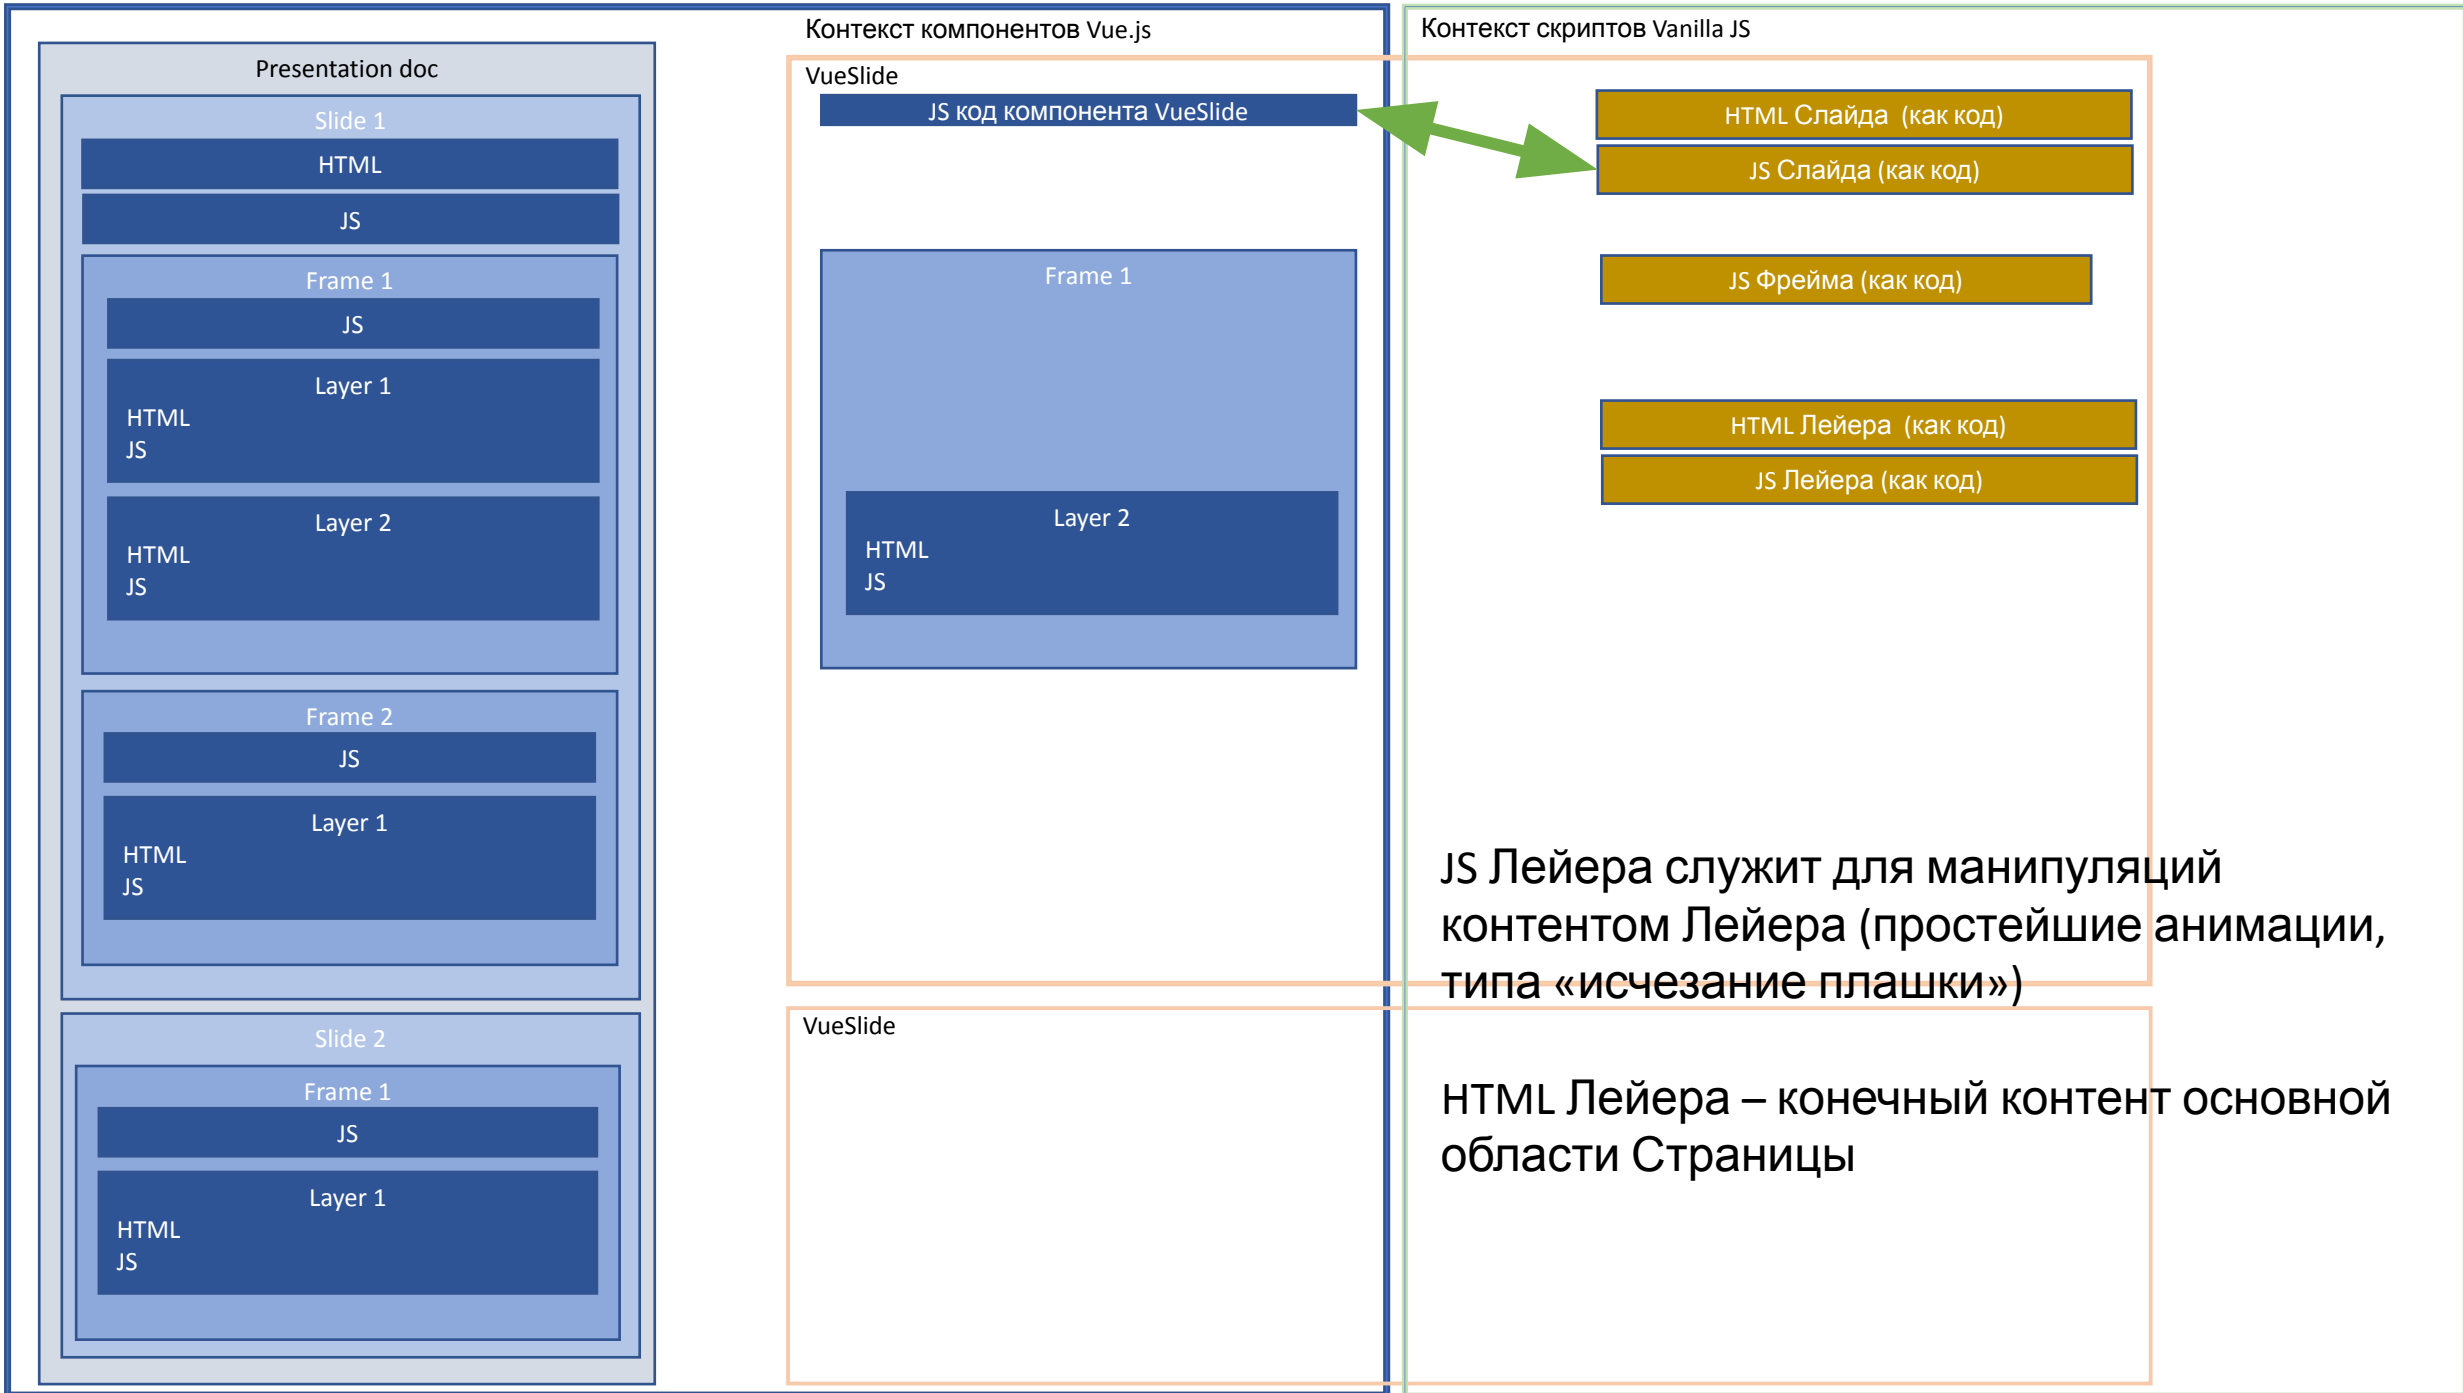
Presentation doc

Slide 1

HTML

JS

Frame 1

JS

Layer 1

HTML
JS

Layer 2

HTML
JS

Frame 2

JS

Layer 1

HTML
JS

Slide 2

Frame 1

JS

Layer 1

HTML
JS

Контекст компонентов Vue.js

VueSlide

JS код компонента VueSlide

Frame 1

Layer 2

HTML
JS

VueSlide

Контекст скриптов Vanilla JS

HTML Слайда (как код)

JS Слайда (как код)

JS Фрейма (как код)

HTML Лейера (как код)

JS Лейера (как код)

JS Лейера служит для манипуляций контентом Лейера (простейшие анимации, типа «исчезание плашки»)

HTML Лейера – конечный контент основной области Страницы